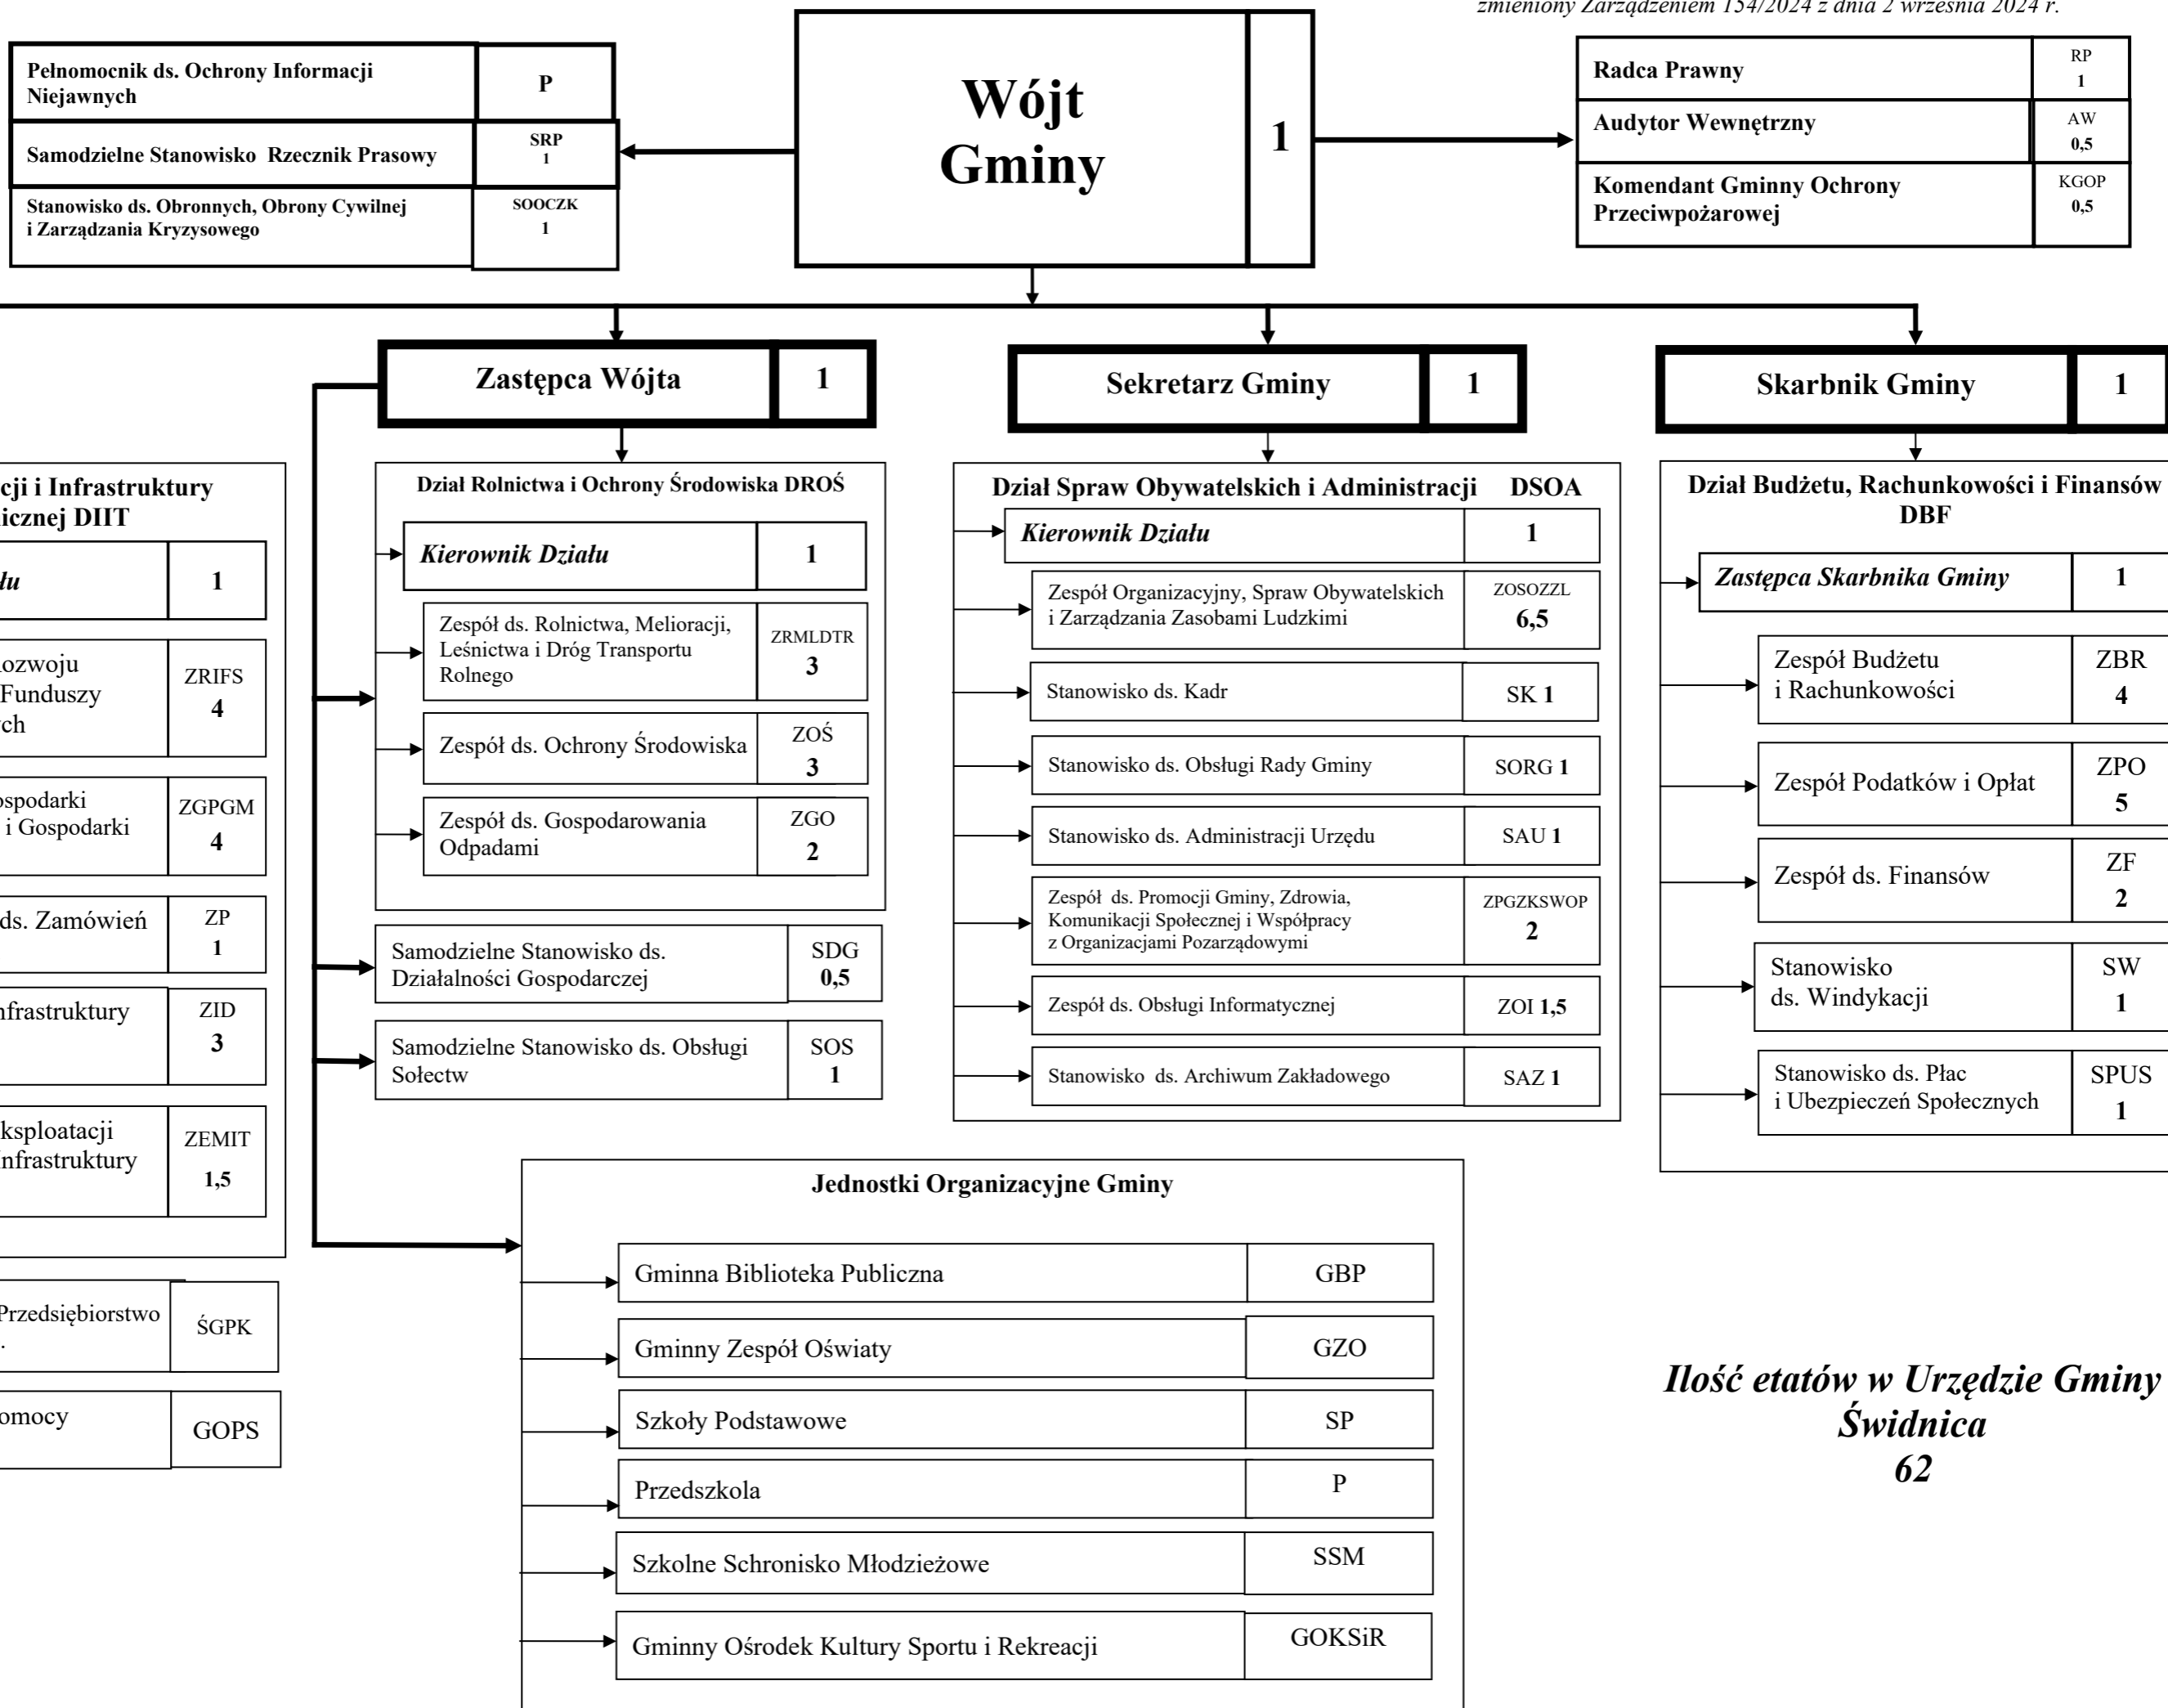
zmieniony Zarządzeniem 154/2024 z dnia 2 września 2024 r.

Pełnomocnik ds. Ochrony Informacji Niejawnych | P
Samodzielne Stanowisko Rzecznik Prasowy | SRP 1
Stanowisko ds. Obronnych, Obrony Cywilnej i Zarządzania Kryzysowego | SOOCZK 1

Wójt Gminy | 1

Radca Prawny | RP 1
Audytor Wewnętrzny | AW 0,5
Komendant Gminny Ochrony Przeciwpożarowej | KGOP 0,5

Zastępca Wójta | 1

Sekretarz Gminy | 1

Skarbnik Gminy | 1

cji i Infrastruktury icznej DIIT
łu | 1
ozwoju Funduszy ch | ZRIFS 4
ospodarki i Gospodarki | ZGPGM 4
ds. Zamówień | ZP 1
nfrastruktury | ZID 3
ksploatacji nfrastruktury | ZEMIT 1,5

Przedsiębiorstwo . | ŚGPK
omocy | GOPS

Dział Rolnictwa i Ochrony Środowiska DROŚ
Kierownik Działu | 1
Zespół ds. Rolnictwa, Melioracji, Leśnictwa i Dróg Transportu Rolnego | ZRMLDTR 3
Zespół ds. Ochrony Środowiska | ZOŚ 3
Zespół ds. Gospodarowania Odpadami | ZGO 2

Samodzielne Stanowisko ds. Działalności Gospodarczej | SDG 0,5
Samodzielne Stanowisko ds. Obsługi Sołectw | SOS 1

Dział Spraw Obywatelskich i Administracji DSOA
Kierownik Działu | 1
Zespół Organizacyjny, Spraw Obywatelskich i Zarządzania Zasobami Ludzkimi | ZOSOZZL 6,5
Stanowisko ds. Kadr | SK 1
Stanowisko ds. Obsługi Rady Gminy | SORG 1
Stanowisko ds. Administracji Urzędu | SAU 1
Zespół ds. Promocji Gminy, Zdrowia, Komunikacji Społecznej i Współpracy z Organizacjami Pozarządowymi | ZPGZKSWOP 2
Zespół ds. Obsługi Informatycznej | ZOI 1,5
Stanowisko ds. Archiwum Zakładowego | SAZ 1

Dział Budżetu, Rachunkowości i Finansów DBF
Zastępca Skarbnika Gminy | 1
Zespół Budżetu i Rachunkowości | ZBR 4
Zespół Podatków i Opłat | ZPO 5
Zespół ds. Finansów | ZF 2
Stanowisko ds. Windykacji | SW 1
Stanowisko ds. Płac i Ubezpieczeń Społecznych | SPUS 1

Jednostki Organizacyjne Gminy
| Gminna Biblioteka Publiczna | GBP |
|---|---|
| Gminny Zespół Oświaty | GZO |
| Szkoły Podstawowe | SP |
| Przedszkola | P |
| Szkolne Schronisko Młodzieżowe | SSM |
| Gminny Ośrodek Kultury Sportu i Rekreacji | GOKSiR |

Ilość etatów w Urzędzie Gminy Świdnica
62